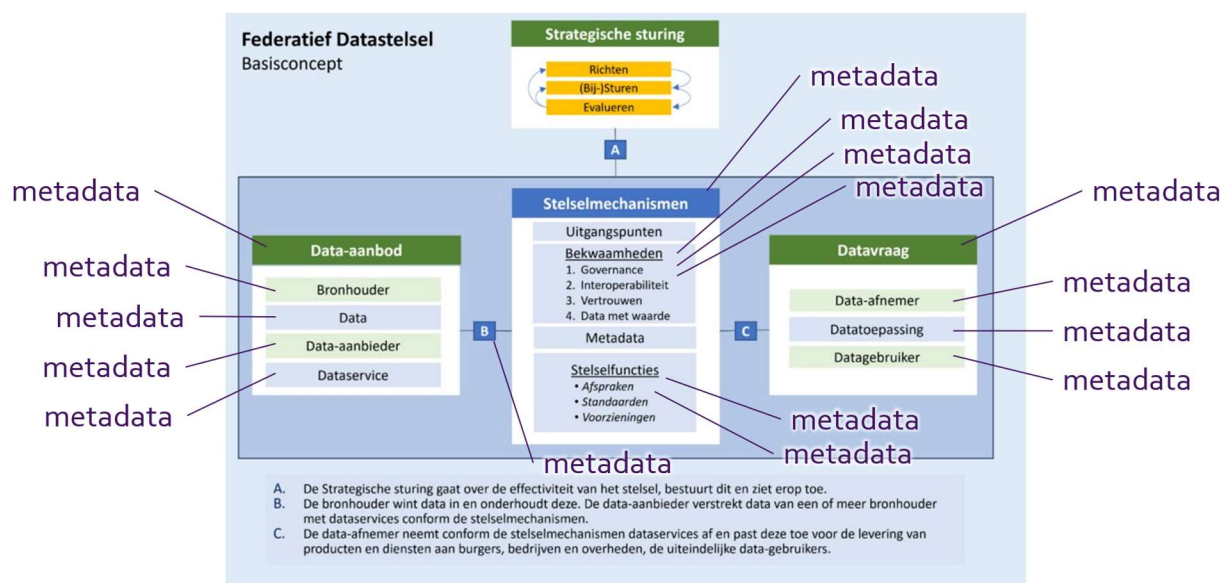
Federatief Datastelsel
Basisconcept

Strategische sturing

Richten
(Bij-)Sturen
Evalueren

A

metadata

metadata

metadata

metadata

metadata

metadata

Stelselmechanismen

Uitgangspunten

Bekwaamheden
1. Governance
2. Interoperabiliteit
3. Vertrouwen
4. Data met waarde

Metadata

Stelselfuncties
• Afspraken
• Standaarden
• Voorzieningen

Data-aanbod

Bronhouder
Data
Data-aanbieder
Dataservice

metadata

metadata

metadata

metadata

B

C

Datavraag

Data-afnemer
Datatoepassing
Datagebruiker

metadata

metadata

metadata

metadata

metadata

metadata

A. De Strategische sturing gaat over de effectiviteit van het stelsel, bestuurt dit en ziet erop toe.
B. De bronhouder wint data in en onderhoudt deze. De data-aanbieder verstrekt data van een of meer bronhouder met dataservices conform de stelselmechanismen.
C. De data-afnemer neemt conform de stelselmechanismen dataservices af en past deze toe voor de levering van producten en diensten aan burgers, bedrijven en overheden, de uiteindelijke data-gebruikers.